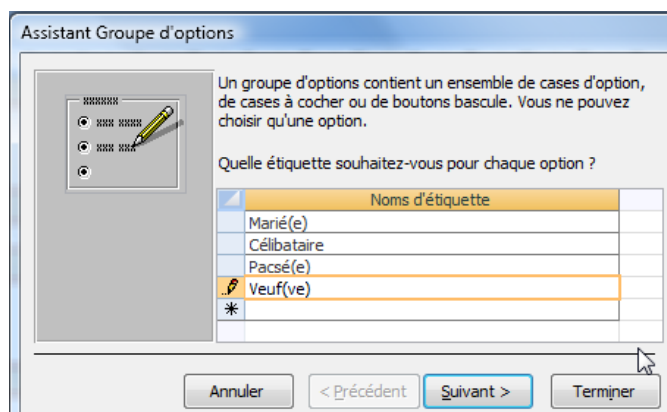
Assistant Groupe d'options

Un groupe d'options contient un ensemble de cases d'option, de cases à cocher ou de boutons bascule. Vous ne pouvez choisir qu'une option.

Quelle étiquette souhaitez-vous pour chaque option ?

| | Noms d'étiquette |
|---|---|
| | Marié(e) |
| | Célibataire |
| | Pacsé(e) |
| | Veuf(ve) |
| * | |

Annuler | < Précédent | Suivant > | Terminer